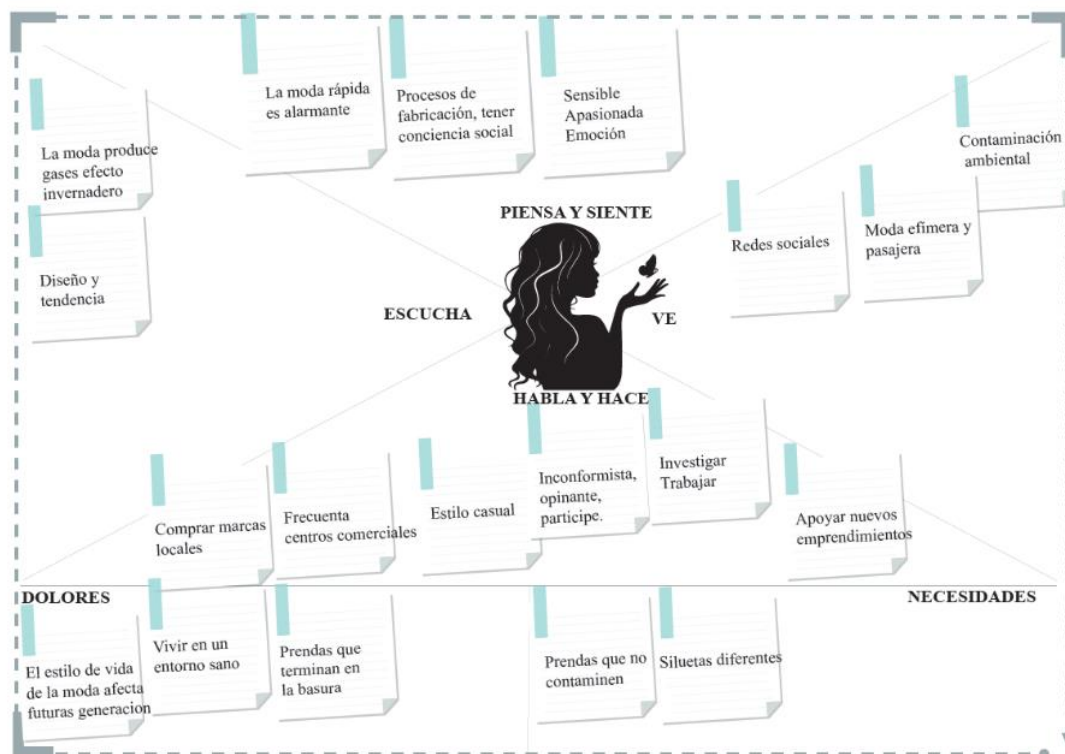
PIENSA Y SIENTE

La moda rápida es alarmante

Procesos de fabricación, tener conciencia social

Sensible Apasionada Emoción

La moda produce gases efecto invernadero

Diseño y tendencia

ESCUCHA

VE

Contaminación ambiental

Redes sociales

Moda efímera y pasajera

HABLA Y HACE

Comprar marcas locales

Frecuenta centros comerciales

Estilo casual

Inconformista, opinante, participe.

Investigar Trabajar

Apoyar nuevos emprendimientos

DOLORES

El estilo de vida de la moda afecta futuras generacion

Vivir en un entorno sano

Prendas que terminan en la basura

NECESIDADES

Prendas que no contaminen

Siluetas diferentes